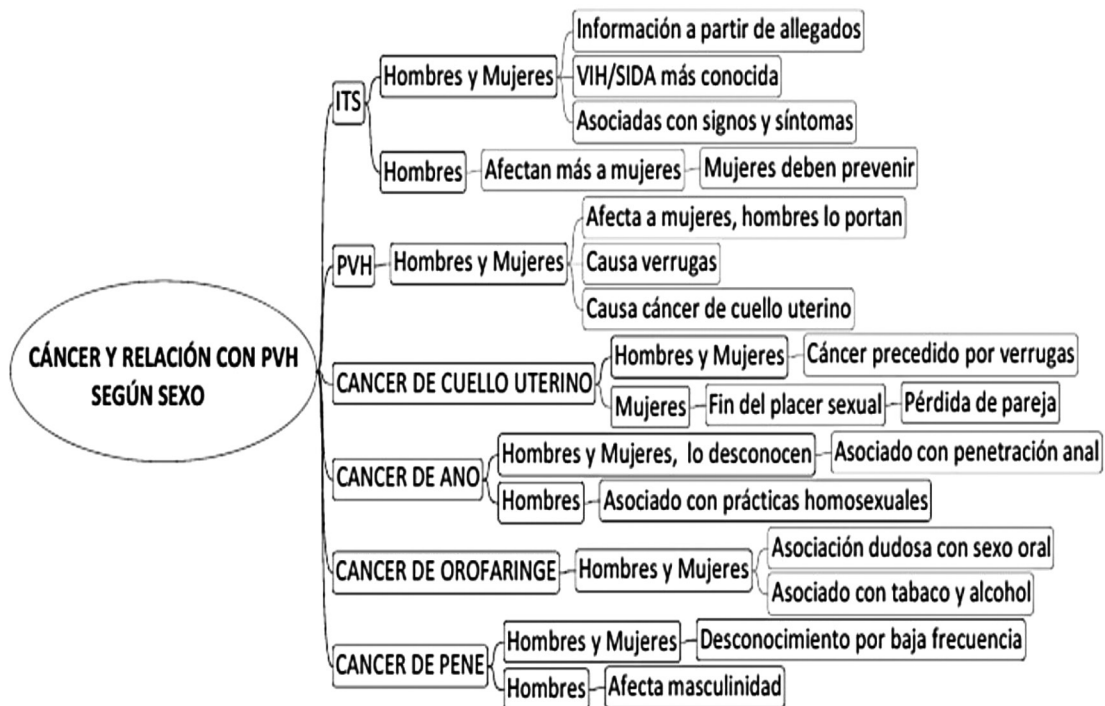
CÁNCER Y RELACIÓN CON PVH SEGÚN SEXO

ITS

Hombres y Mujeres

Información a partir de allegados

VIH/SIDA más conocida

Asociadas con signos y síntomas

Hombres

Afectan más a mujeres

Mujeres deben prevenir

PVH

Hombres y Mujeres

Afecta a mujeres, hombres lo portan

Causa verrugas

Causa cáncer de cuello uterino

CANCER DE CUELLO UTERINO

Hombres y Mujeres

Cáncer precedido por verrugas

Mujeres

Fin del placer sexual

Pérdida de pareja

CANCER DE ANO

Hombres y Mujeres, lo desconocen

Asociado con penetración anal

Hombres

Asociado con prácticas homosexuales

CANCER DE OROFARINGE

Hombres y Mujeres

Asociación dudosa con sexo oral

Asociado con tabaco y alcohol

CANCER DE PENE

Hombres y Mujeres

Desconocimiento por baja frecuencia

Hombres

Afecta masculinidad